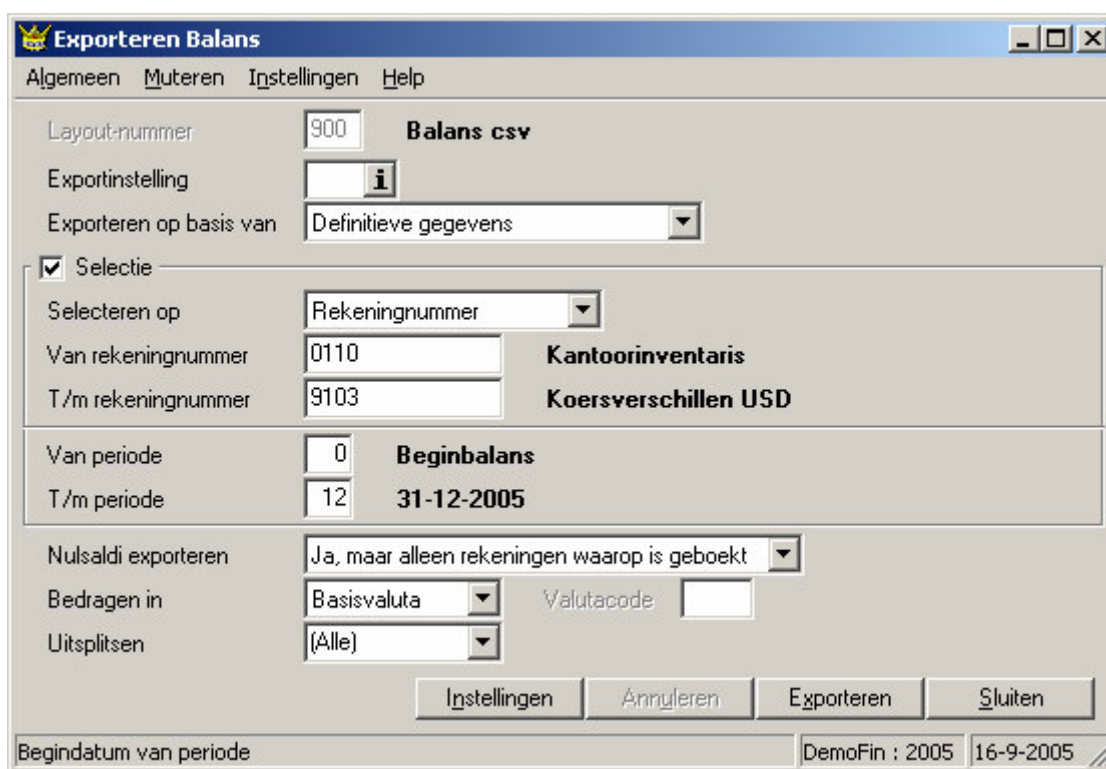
Exporteren Balans

Algemeen Muteren Instellingen Help

Layout-nummer 900 Balans csv

Exportinstelling i

Exporteren op basis van Definitieve gegevens

Selectie

Selecteren op Rekeningnummer

Van rekeningnummer 0110 Kantoorinventaris

T/m rekeningnummer 9103 Koersverschillen USD

Van periode 0 Beginbalans

T/m periode 12 31-12-2005

Nulsaldi exporteren Ja, maar alleen rekeningen waarop is geboekt

Bedragen in Basisvaluta Valutacode

Uitsplitsen (Alle)

Instellingen Annuleren Exporteren Sluiten

Begindatum van periode DemoFin : 2005 16-9-2005